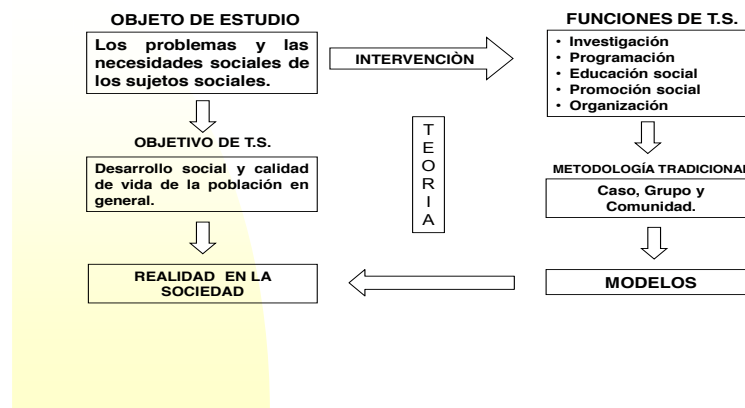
OBJETO DE ESTUDIO

Los problemas y las necesidades sociales de los sujetos sociales.

INTERVENCIÒN

FUNCIONES DE T.S.

- Investigación
- Programación
- Educación social
- Promoción social
- Organización

OBJETIVO DE T.S.

Desarrollo social y calidad de vida de la población en general.

T E O R I A

METODOLOGÍA TRADICIONAL

Caso, Grupo y Comunidad.

REALIDAD EN LA SOCIEDAD

MODELOS